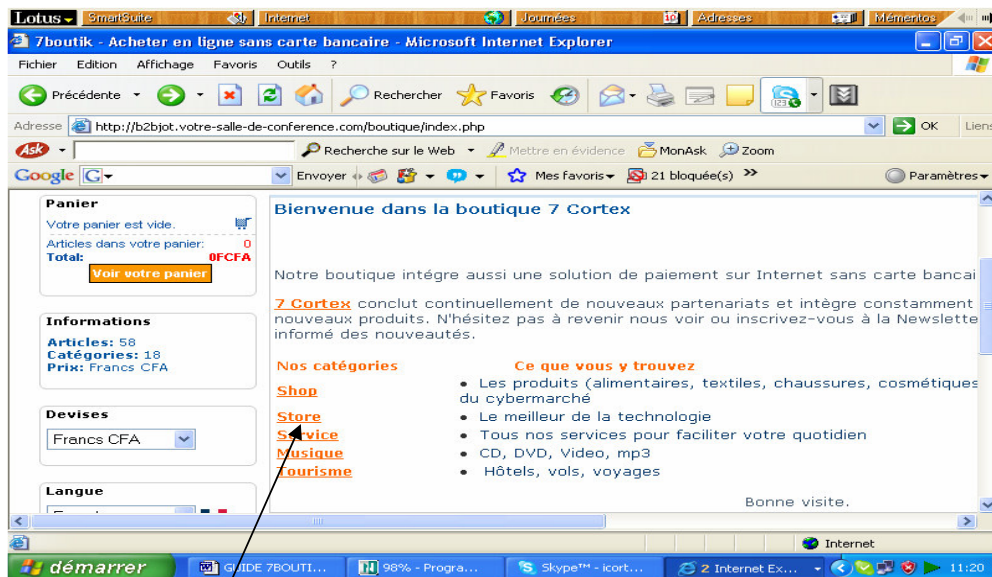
Lotus SmartSuite Internet Journées Adresses Mémentos

7boutik - Acheter en ligne sans carte bancaire - Microsoft Internet Explorer

Fichier Edition Affichage Favoris Outils ?

Précédente Rechercher Favoris

Adresse http://b2bjot.votre-salle-de-conference.com/boutique/index.php OK Liens

Recherche sur le Web Mettre en évidence MonAsk Zoom

Google G Envoyer Mes favoris 21 bloquée(s) Paramètres

Panier
Votre panier est vide.
Articles dans votre panier: 0
Total: 0FCFA
Voir votre panier

Informations
Articles: 58
Catégories: 18
Prix: Francs CFA

Devises
Francs CFA

Langue

Bienvenue dans la boutique 7 Cortex

Notre boutique intègre aussi une solution de paiement sur Internet sans carte bancai

7 Cortex conclut continuellement de nouveaux partenariats et intègre constamment nouveaux produits. N'hésitez pas à revenir nous voir ou inscrivez-vous à la Newslette informé des nouveautés.

| Nos catégories | Ce que vous y trouvez |
|---|---|
| Shop | • Les produits (alimentaires, textiles, chaussures, cosmétiques du cybermarché |
| Store | • Le meilleur de la technologie |
| Service | • Tous nos services pour faciliter votre quotidien |
| Musique | • CD, DVD, Video, mp3 |
| Tourisme | • Hôtels, vols, voyages |

Bonne visite.

Internet

démarrer GUIDE 7BOUTI... 98% - Progra... Skype™ - icort... 2 Internet Ex... 11:20